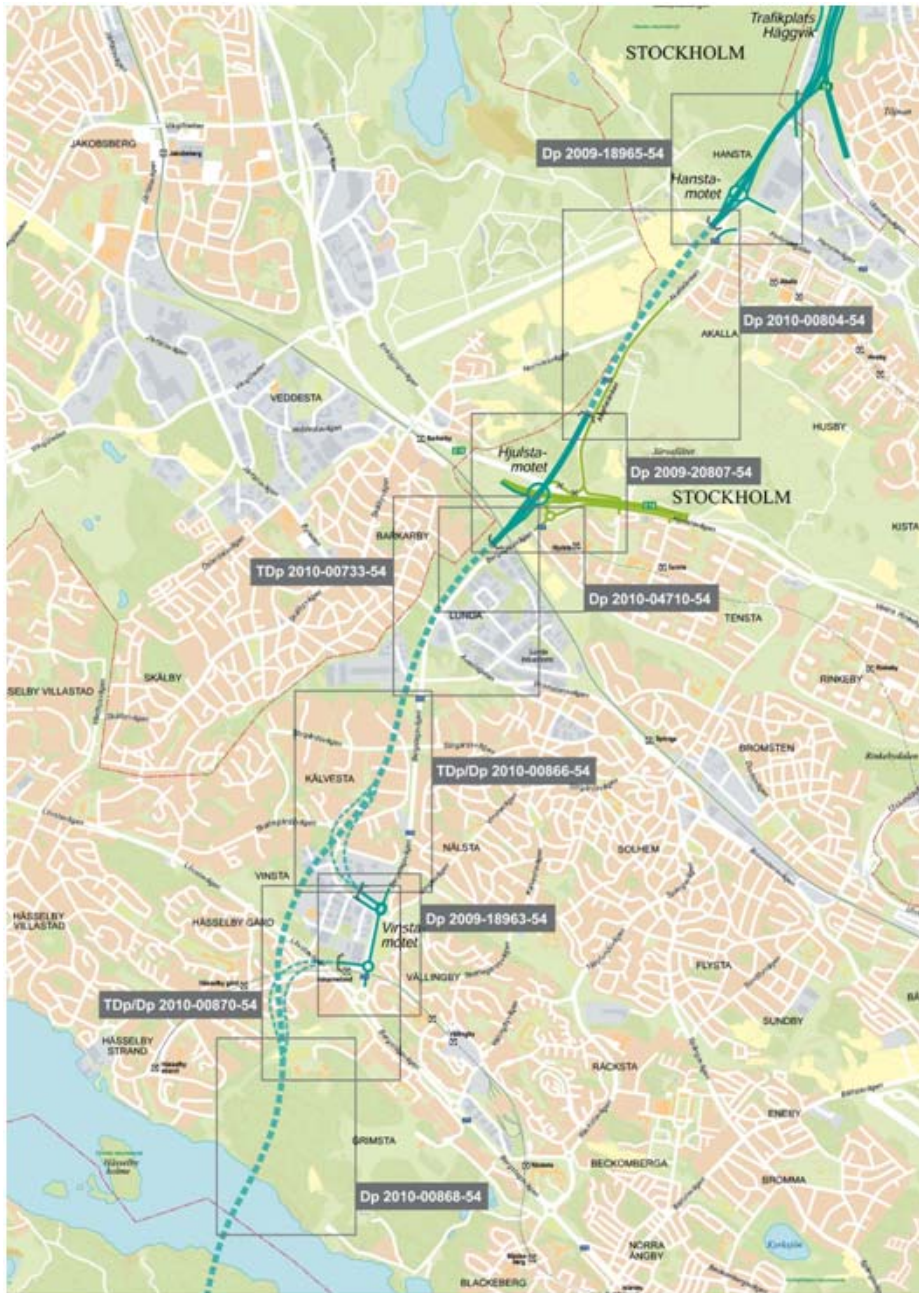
Trafikplats Häggvik

STOCKHOLM

JAKOBSBERG

Dp 2009-18965-54

HANSTA

Hansta-motet

Dp 2010-00804-54

AKALLA

VEDDESTA

HUSBY

Hjulsta-motet

Dp 2009-20807-54

STOCKHOLM

KISTA

BARKARBY

TDp 2010-00733-54

Dp 2010-04710-54

TENSTA

LUNDA

SKÄLBY

SELBY VILLASTAD

RINKEBY

BROMSTEN

KÄLVESTA

TDp/Dp 2010-00866-54

NÄLSTA

SOLHEM

VINSTA

HÄSSELBY VILLASTAD

HÄSSELBY GÅRD

Dp 2009-18963-54

Vinsta-motet

VÄLLINGBY

FLYSTA

TDp/Dp 2010-00870-54

SUNDBY

HÄSSELBY STRAND

RÅCKSTA

ENEBY

GRIMSTA

BECKOMBERGA

BROMMA

Dp 2010-00868-54

NORRA ÄNGBY

BLACKEBERG